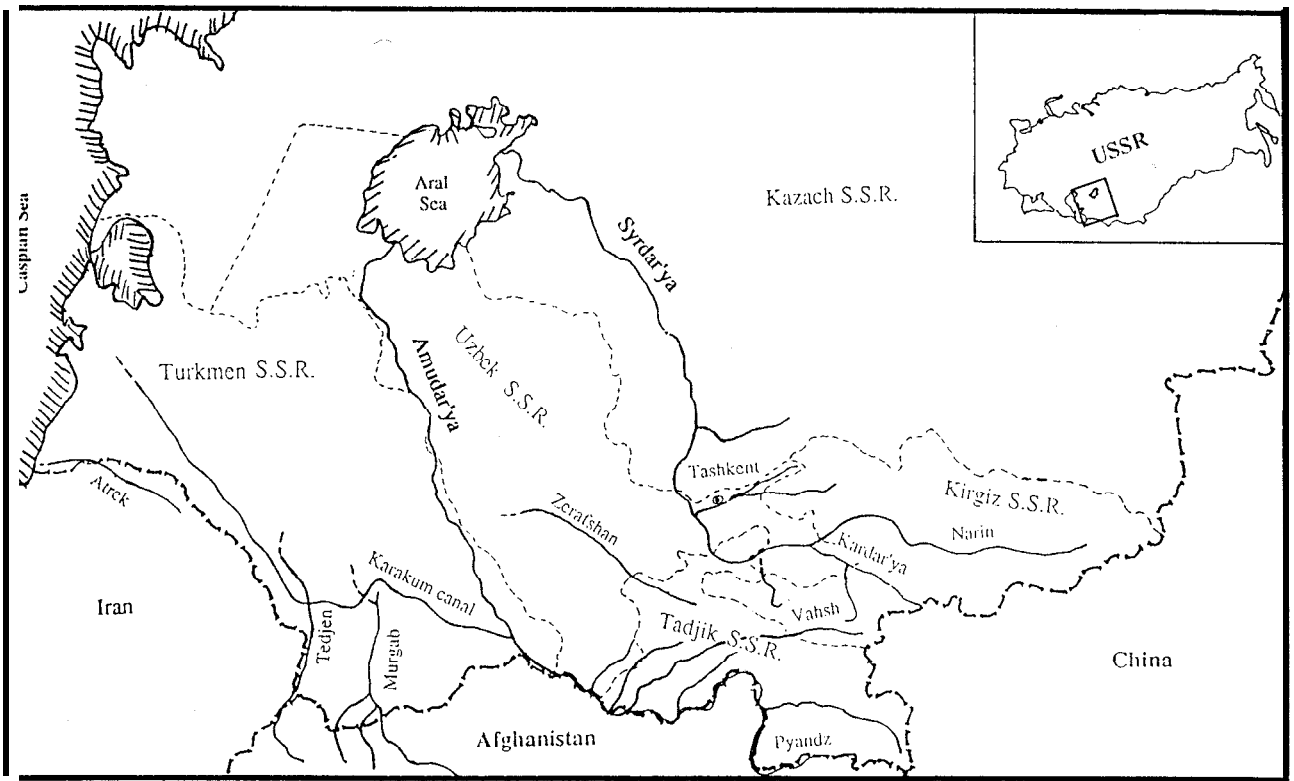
Caspian Sea
Aral Sea
Kazach S.S.R.
USSR
Syrdar'ya
Uzbek S.S.R.
Amudar'ya
Turkmen S.S.R.
Tashkent
Kirgiz S.S.R.
Atrek
Zerafshan
Narin
Kardar'ya
Karakum canal
Vahsh
Iran
Tadjik S.S.R.
Tedjen
Murgab
China
Afghanistan
Pyandz